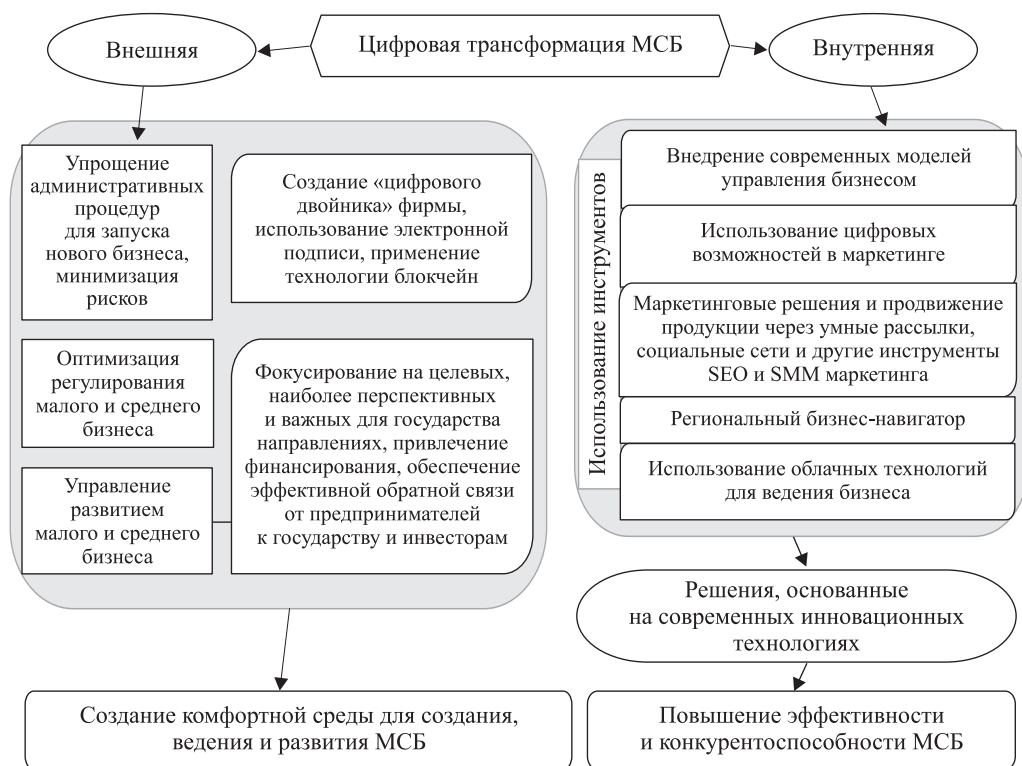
Внешняя

Цифровая трансформация МСБ

Внутренняя

Упрощение административных процедур для запуска нового бизнеса, минимизация рисков

Создание «цифрового двойника» фирмы, использование электронной подписи, применение технологии блокчейн

Оптимизация регулирования малого и среднего бизнеса

Фокусирование на целевых, наиболее перспективных и важных для государства направлениях, привлечение финансирования, обеспечение эффективной обратной связи от предпринимателей к государству и инвесторам

Управление развитием малого и среднего бизнеса

Использование инструментов

Внедрение современных моделей управления бизнесом

Использование цифровых возможностей в маркетинге

Маркетинговые решения и продвижение продукции через умные рассылки, социальные сети и другие инструменты SEO и SMM маркетинга

Региональный бизнес-навигатор

Использование облачных технологий для ведения бизнеса

Решения, основанные на современных инновационных технологиях

Создание комфортной среды для создания, ведения и развития МСБ

Повышение эффективности и конкурентоспособности МСБ